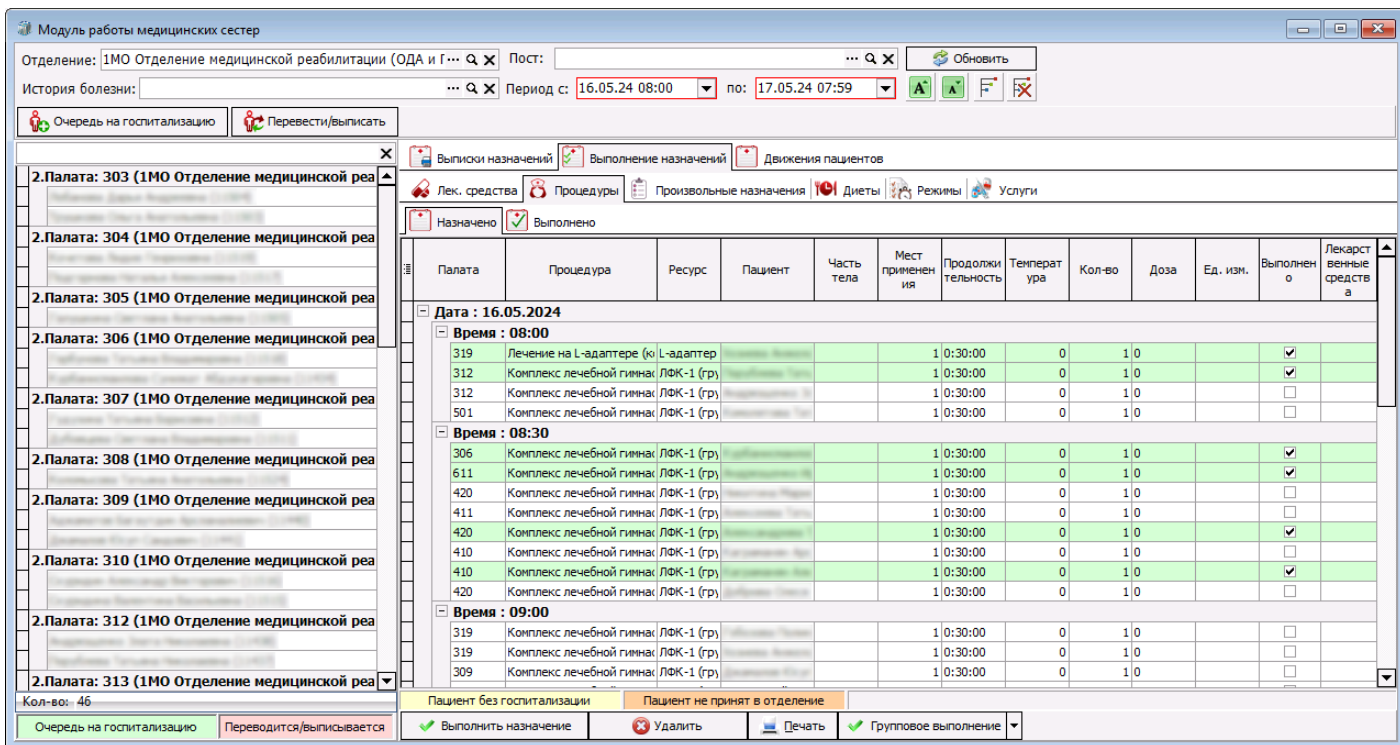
Модуль работы медицинских сестер

Отделение: 1МО Отделение медицинской реабилитации (ОДА и Г··· Пост: ··· Обновить

История болезни: ··· Период с: 16.05.24 08:00 по: 17.05.24 07:59

Очередь на госпитализацию Перевести/выписать

2.Палата: 303 (1МО Отделение медицинской реа
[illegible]
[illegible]
2.Палата: 304 (1МО Отделение медицинской реа
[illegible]
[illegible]
2.Палата: 305 (1МО Отделение медицинской реа
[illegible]
2.Палата: 306 (1МО Отделение медицинской реа
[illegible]
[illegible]
2.Палата: 307 (1МО Отделение медицинской реа
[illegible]
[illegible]
2.Палата: 308 (1МО Отделение медицинской реа
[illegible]
2.Палата: 309 (1МО Отделение медицинской реа
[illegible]
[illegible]
2.Палата: 310 (1МО Отделение медицинской реа
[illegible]
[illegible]
2.Палата: 312 (1МО Отделение медицинской реа
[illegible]
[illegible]
2.Палата: 313 (1МО Отделение медицинской реа

Кол-во: 46

Очередь на госпитализацию Переводится/выписывается

Выписки назначений Выполнение назначений Движения пациентов

Лек. средства Процедуры Произвольные назначения Диеты Режимы Услуги

Назначено Выполнено

| Палата | Процедура | Ресурс | Пациент | Часть тела | Мест применения | Продолжительность | Температура | Кол-во | Доза | Ед. изм. | Выполнено | Лекарственные средства |
|---|---|---|---|---|---|---|---|---|---|---|---|---|
| Дата : 16.05.2024 | | | | | | | | | | | | |
| Время : 08:00 | | | | | | | | | | | | |
| 319 | Лечение на L-адаптере (к | L-адаптер | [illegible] | | 1 | 0:30:00 | 0 | 1 | 0 | | ✔ | |
| 312 | Комплекс лечебной гимнас | ЛФК-1 (гру | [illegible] | | 1 | 0:30:00 | 0 | 1 | 0 | | ✔ | |
| 312 | Комплекс лечебной гимнас | ЛФК-1 (гру | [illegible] | | 1 | 0:30:00 | 0 | 1 | 0 | | | |
| 501 | Комплекс лечебной гимнас | ЛФК-1 (гру | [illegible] | | 1 | 0:30:00 | 0 | 1 | 0 | | | |
| Время : 08:30 | | | | | | | | | | | | |
| 306 | Комплекс лечебной гимнас | ЛФК-1 (гру | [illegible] | | 1 | 0:30:00 | 0 | 1 | 0 | | ✔ | |
| 611 | Комплекс лечебной гимнас | ЛФК-1 (гру | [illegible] | | 1 | 0:30:00 | 0 | 1 | 0 | | ✔ | |
| 420 | Комплекс лечебной гимнас | ЛФК-1 (гру | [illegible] | | 1 | 0:30:00 | 0 | 1 | 0 | | | |
| 411 | Комплекс лечебной гимнас | ЛФК-1 (гру | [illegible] | | 1 | 0:30:00 | 0 | 1 | 0 | | | |
| 420 | Комплекс лечебной гимнас | ЛФК-1 (гру | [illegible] | | 1 | 0:30:00 | 0 | 1 | 0 | | ✔ | |
| 410 | Комплекс лечебной гимнас | ЛФК-1 (гру | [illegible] | | 1 | 0:30:00 | 0 | 1 | 0 | | | |
| 410 | Комплекс лечебной гимнас | ЛФК-1 (гру | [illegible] | | 1 | 0:30:00 | 0 | 1 | 0 | | ✔ | |
| 420 | Комплекс лечебной гимнас | ЛФК-1 (гру | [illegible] | | 1 | 0:30:00 | 0 | 1 | 0 | | | |
| Время : 09:00 | | | | | | | | | | | | |
| 319 | Комплекс лечебной гимнас | ЛФК-1 (гру | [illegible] | | 1 | 0:30:00 | 0 | 1 | 0 | | | |
| 319 | Комплекс лечебной гимнас | ЛФК-1 (гру | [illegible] | | 1 | 0:30:00 | 0 | 1 | 0 | | | |
| 309 | Комплекс лечебной гимнас | ЛФК-1 (гру | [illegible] | | 1 | 0:30:00 | 0 | 1 | 0 | | | |
| 302 | Комплекс лечебной гимнас | ЛФК-1 (гру | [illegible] | | 1 | 0:30:00 | 0 | 1 | 0 | | | |

Пациент без госпитализации Пациент не принят в отделение

Выполнить назначение Удалить Печать Групповое выполнение